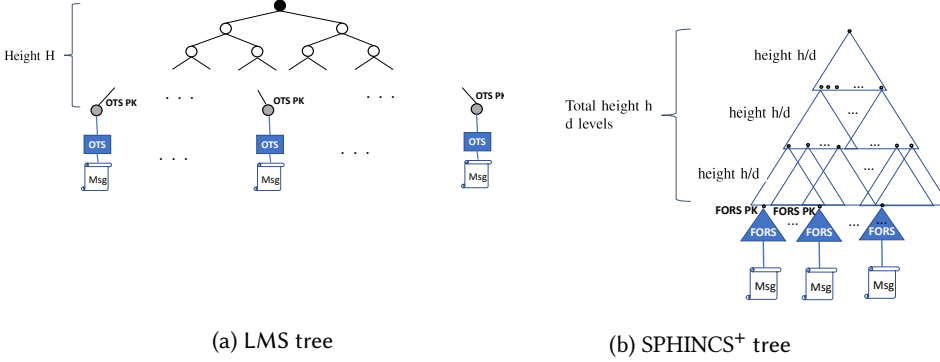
Height H

. . .

. . .

OTS PK

OTS PK

OTS PK

OTS

OTS

OTS

Msg

Msg

Msg

. . .

. . .

height h/d

Total height h
d levels

height h/d

height h/d

...

...

...

...

...

FORS PK

FORS PK

FORS

FORS

FORS

...

...

...

Msg

Msg

Msg

(a) LMS tree

(b) SPHINCS$^+$ tree